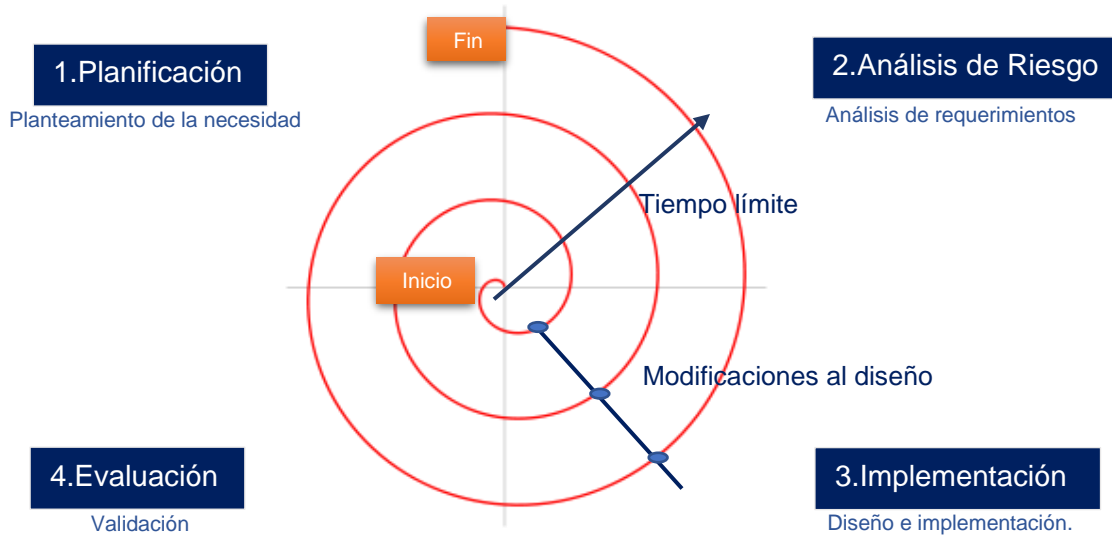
Fin

1.Planificación

Planteamiento de la necesidad

2.Análisis de Riesgo

Análisis de requerimientos

Tiempo límite

Inicio

Modificaciones al diseño

4.Evaluación

Validación

3.Implementación

Diseño e implementación.